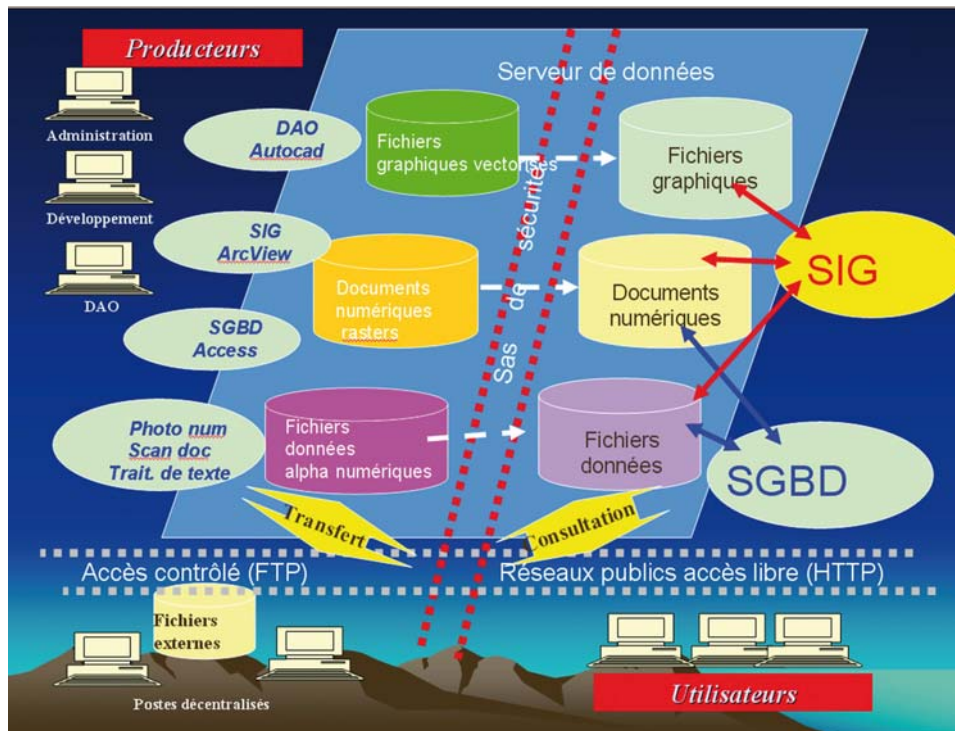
Producteurs

Administration

Développement

DAO

Serveur de données

DAO
Autocad

Fichiers graphiques vectorisés

Fichiers graphiques

SIG
ArcView

Documents numériques rasters

Documents numériques

SIG

SGBD
Access

Sas de sécurité

Photo num
Scan doc
Trait. de texte

Fichiers données alpha numériques

Fichiers données

SGBD

Transfert

Consultation

Accès contrôlé (FTP)

Réseaux publics accès libre (HTTP)

Fichiers externes

Postes décentralisés

Utilisateurs